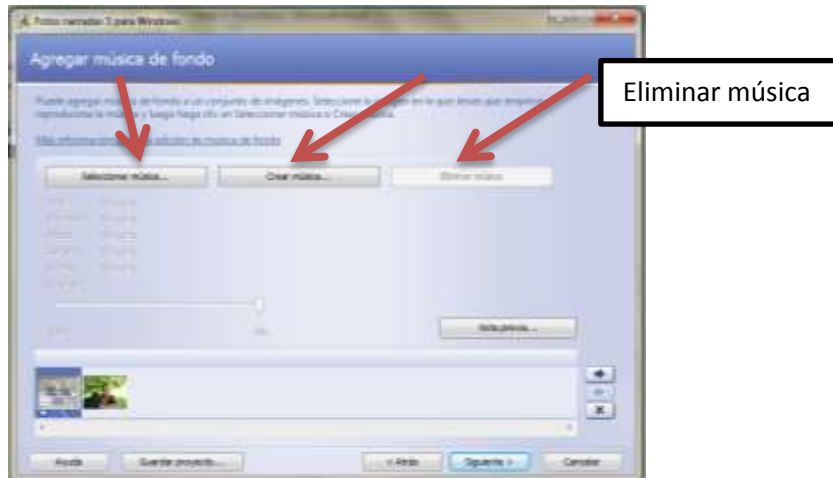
Fotos narradas 3 para Windows

Agregar música de fondo

Eliminar música

Puede agregar música de fondo a un conjunto de imágenes. Seleccione la imagen en la que desea que empiece la reproducción de la música y luego haga clic en Seleccionar música o Crear música.

Más información sobre la adición de música de fondo

Seleccionar música...

Crear música...

Eliminar música

Vista previa...

Ayuda

Guardar proyecto...

< Atrás

Siguiente >

Cancelar